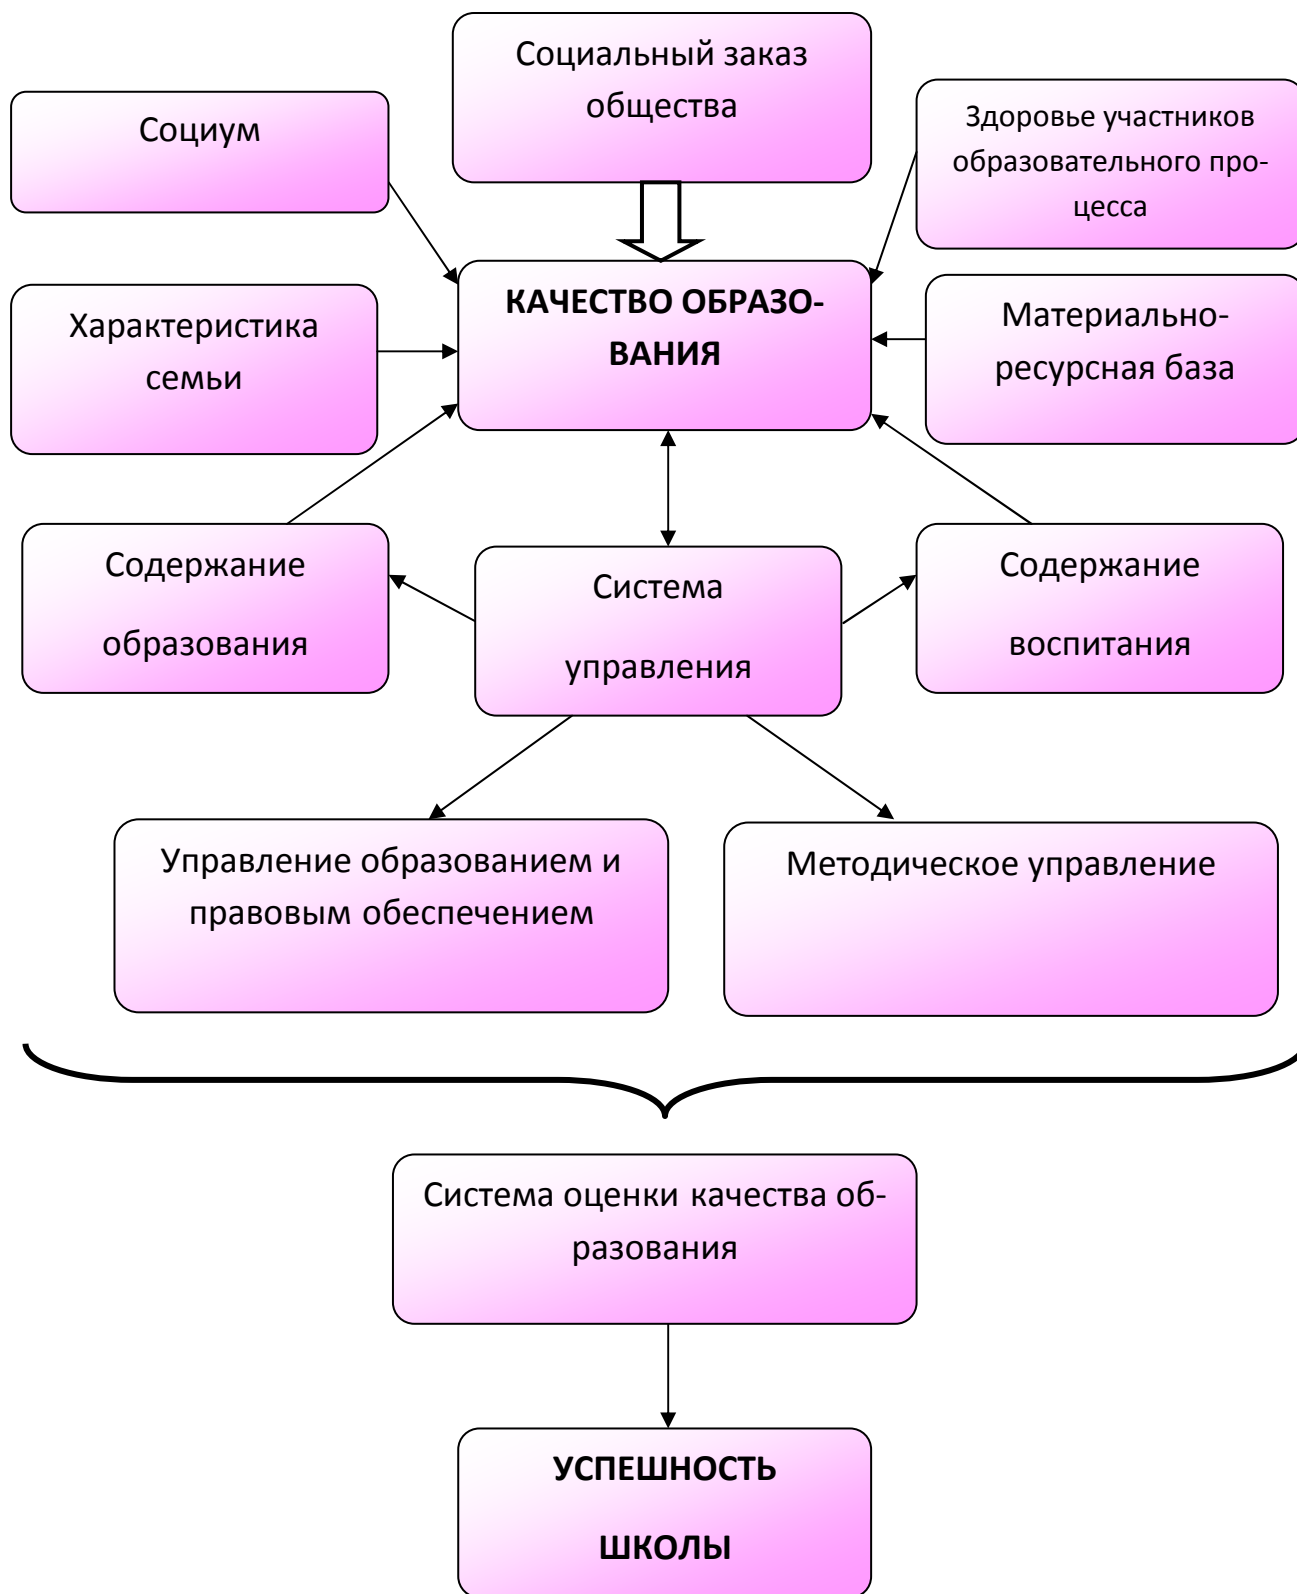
Социальный заказ общества

Социум

Здоровье участников образовательного процесса

КАЧЕСТВО ОБРАЗОВАНИЯ

Характеристика семьи

Материально-ресурсная база

Содержание образования

Система управления

Содержание воспитания

Управление образованием и правовым обеспечением

Методическое управление

Система оценки качества образования

УСПЕШНОСТЬ ШКОЛЫ